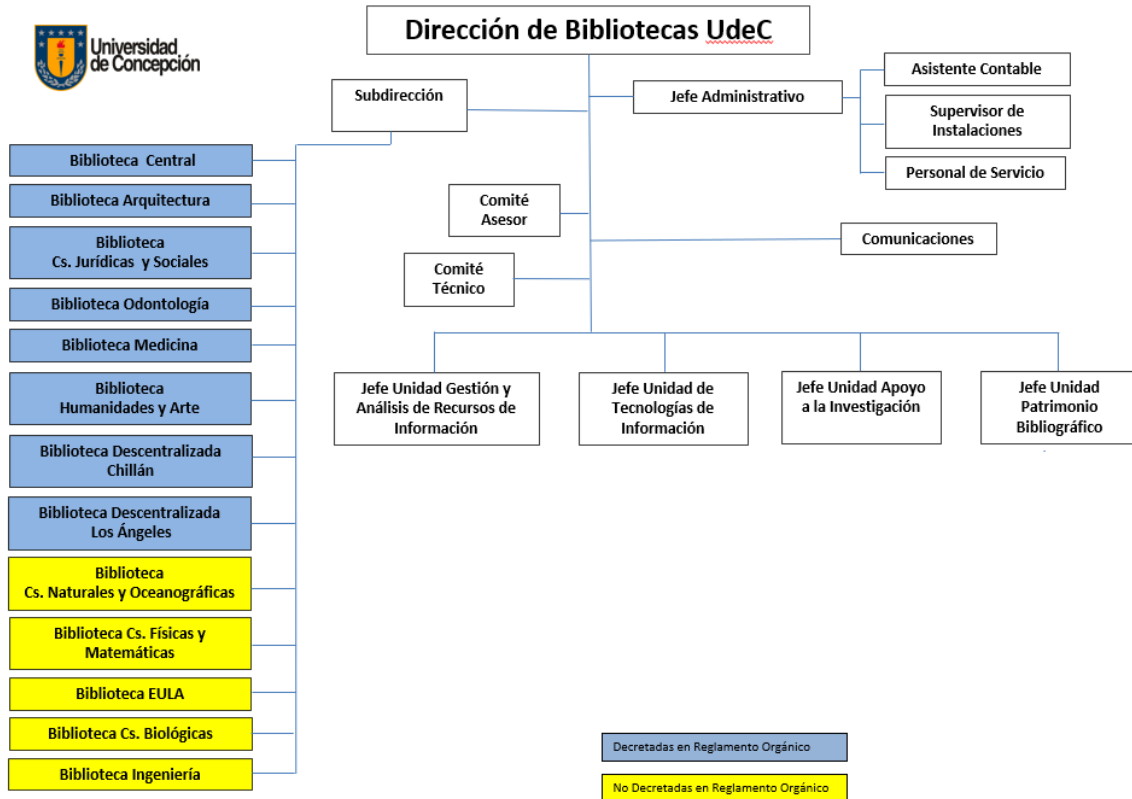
Universidad de Concepción

Dirección de Bibliotecas UdeC

Subdirección

Jefe Administrativo

Asistente Contable

Supervisor de Instalaciones

Personal de Servicio

Comité Asesor

Comunicaciones

Comité Técnico

Jefe Unidad Gestión y Análisis de Recursos de Información

Jefe Unidad de Tecnologías de Información

Jefe Unidad Apoyo a la Investigación

Jefe Unidad Patrimonio Bibliográfico

Biblioteca Central

Biblioteca Arquitectura

Biblioteca Cs. Jurídicas y Sociales

Biblioteca Odontología

Biblioteca Medicina

Biblioteca Humanidades y Arte

Biblioteca Descentralizada Chillán

Biblioteca Descentralizada Los Ángeles

Biblioteca Cs. Naturales y Oceanográficas

Biblioteca Cs. Físicas y Matemáticas

Biblioteca EULA

Biblioteca Cs. Biológicas

Biblioteca Ingeniería

Decretadas en Reglamento Orgánico

No Decretadas en Reglamento Orgánico